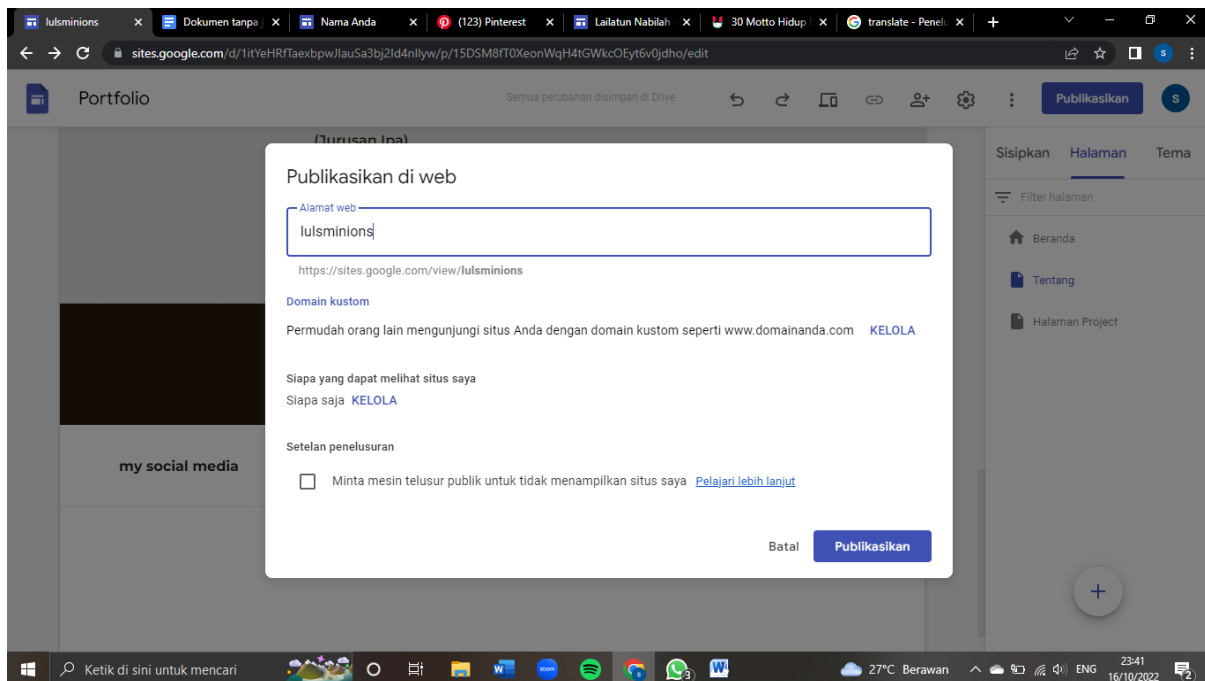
lulsminions ×
Dokumen tanpa j ×
Nama Anda ×
(123) Pinterest ×
Lailatun Nabilah ×
30 Motto Hidup ×
translate - Penel ×
+

sites.google.com/d/1itYeHRfTaexbpwJlauSa3bj2Id4nllyw/p/15DSM8fT0XeonWqH4tGWkcOEyt6v0jdho/edit

Portfolio
Semua perubahan disimpan di Drive
Publikasikan
S

(Jurusan Ipa)

my social media

Sisipkan
Halaman
Tema
Filter halaman
Beranda
Tentang
Halaman Project

Publikasikan di web

Alamat web
lulsminions
https://sites.google.com/view/lulsminions

Domain kustom
Permudah orang lain mengunjungi situs Anda dengan domain kustom seperti www.domainanda.com KELOLA

Siapa yang dapat melihat situs saya
Siapa saja KELOLA

Setelan penelusuran
Minta mesin telusur publik untuk tidak menampilkan situs saya Pelajari lebih lanjut

Batal
Publikasikan

+

Ketik di sini untuk mencari
27°C Berawan
ENG
23:41
16/10/2022
2